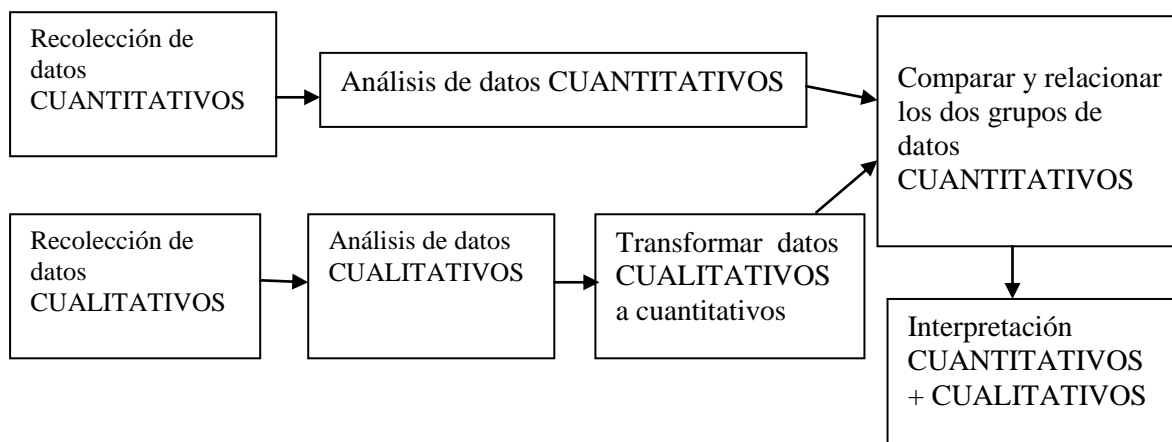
Recolección de datos CUANTITATIVOS

Análisis de datos CUANTITATIVOS

Comparar y relacionar los dos grupos de datos CUANTITATIVOS

Recolección de datos CUALITATIVOS

Análisis de datos CUALITATIVOS

Transformar datos CUALITATIVOS a cuantitativos

Interpretación CUANTITATIVOS + CUALITATIVOS